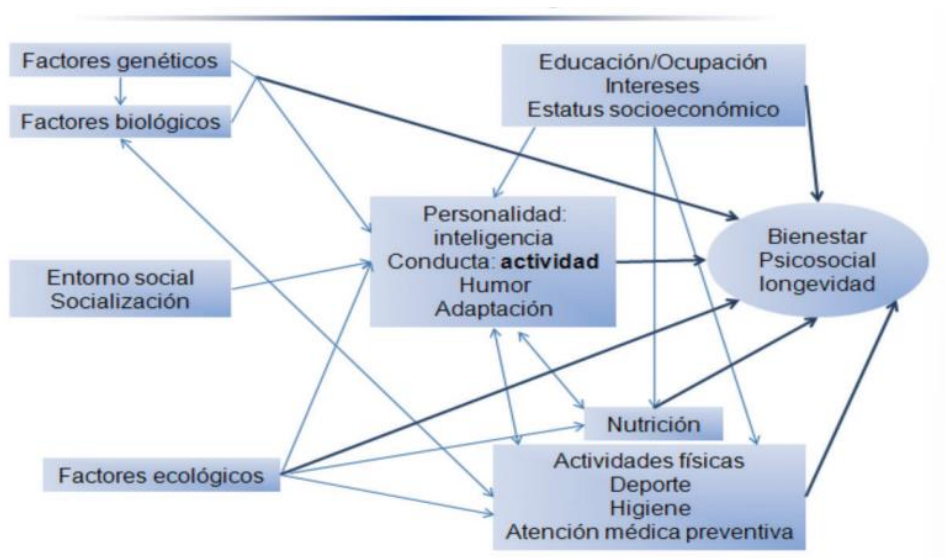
Factores genéticos

Factores biológicos

Educación/Ocupación
Intereses
Estatus socioeconómico

Personalidad:
inteligencia
Conducta: **actividad**
Humor
Adaptación

Bienestar
Psicosocial
longevidad

Entorno social
Socialización

Nutrición

Factores ecológicos

Actividades físicas
Deporte
Higiene
Atención médica preventiva